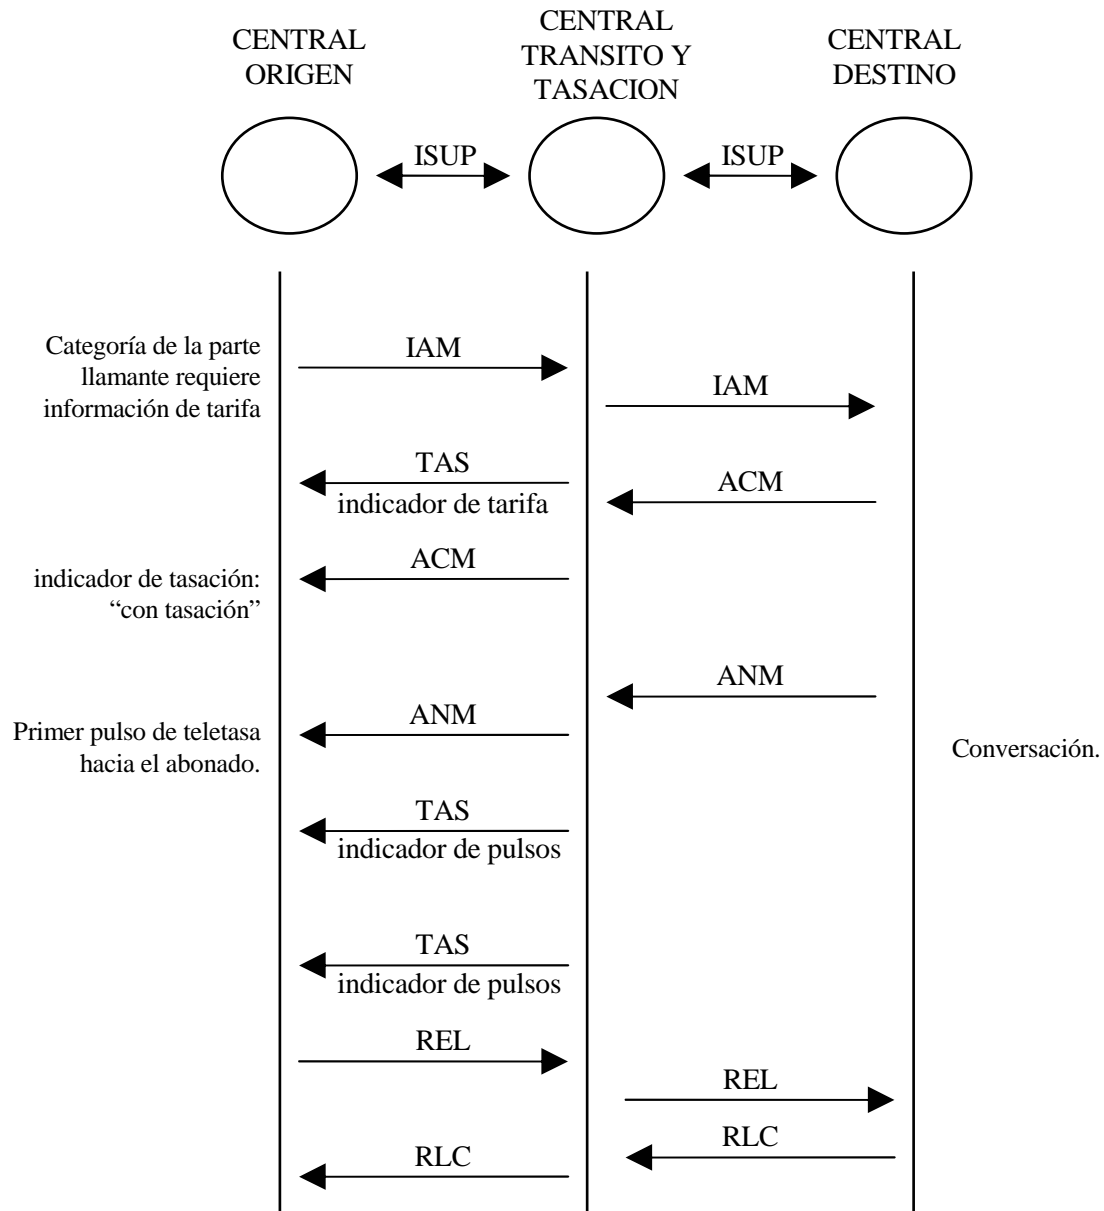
CENTRAL ORIGEN

CENTRAL TRANSITO Y TASACION

CENTRAL DESTINO

ISUP

ISUP

Categoría de la parte llamante requiere información de tarifa

IAM

IAM

TAS
indicador de tarifa

ACM

indicador de tasación: "con tasación"

ACM

ANM

Primer pulso de teletasa hacia el abonado.

ANM

Conversación.

TAS
indicador de pulsos

TAS
indicador de pulsos

REL

REL

RLC

RLC